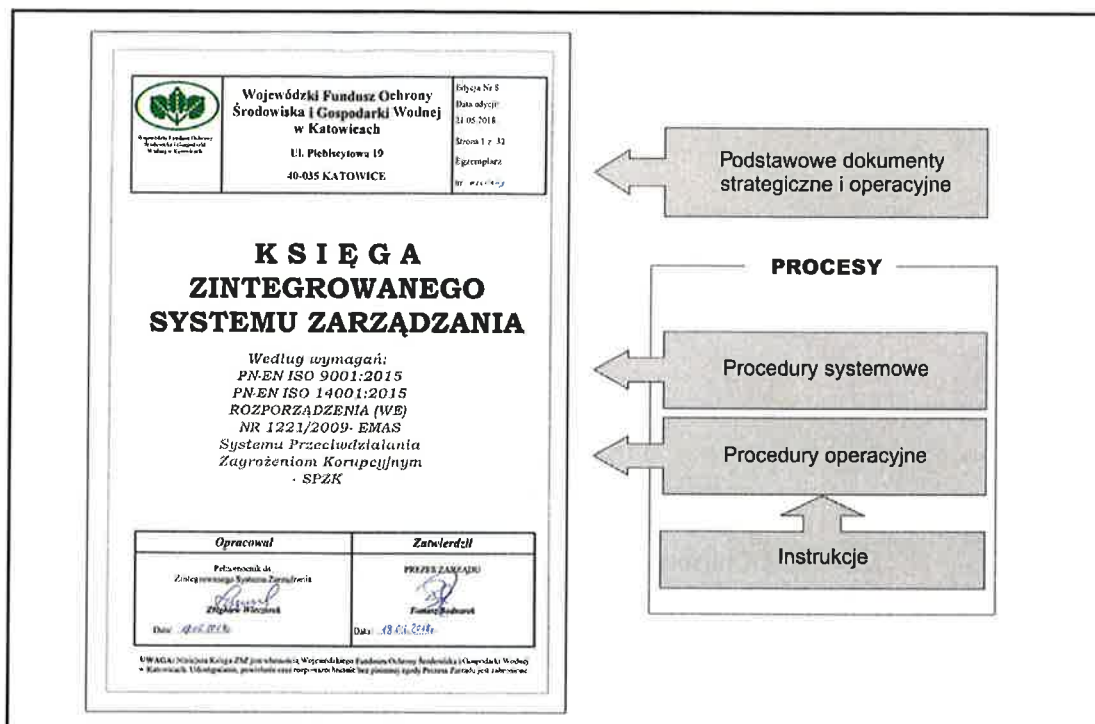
Wojewódzki Fundusz Ochrony Środowiska i Gospodarki Wodnej w Katowicach

Ul. Plebiscytowa 19

40-035 KATOWICE

Edycja Nr 8
Data edycji:
31.05.2018
Strona 1 z 32
Egzemplarz
nr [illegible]

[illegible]

KSIĘGA ZINTEGROWANEGO SYSTEMU ZARZĄDZANIA

Według wymagań:
PN-EN ISO 9001:2015
PN-EN ISO 14001:2015
ROZPORZĄDZENIA (WE)
NR 1221/2009- EMAS
Systemu Przeciwdziałania Zagrożeniom Korupcyjnym - SPZK

| Opracował | Zatwierdził |
|---|---|
| Pełnomocnik ds. Zintegrowanego Systemu Zarządzania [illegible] Data: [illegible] | PREZES ZARZĄDU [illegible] Data: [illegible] |

UWAGA: Niniejsza Księga ZSZ jest własnością Wojewódzkiego Funduszu Ochrony Środowiska i Gospodarki Wodnej w Katowicach. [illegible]

Podstawowe dokumenty strategiczne i operacyjne

PROCESY

Procedury systemowe

Procedury operacyjne

Instrukcje